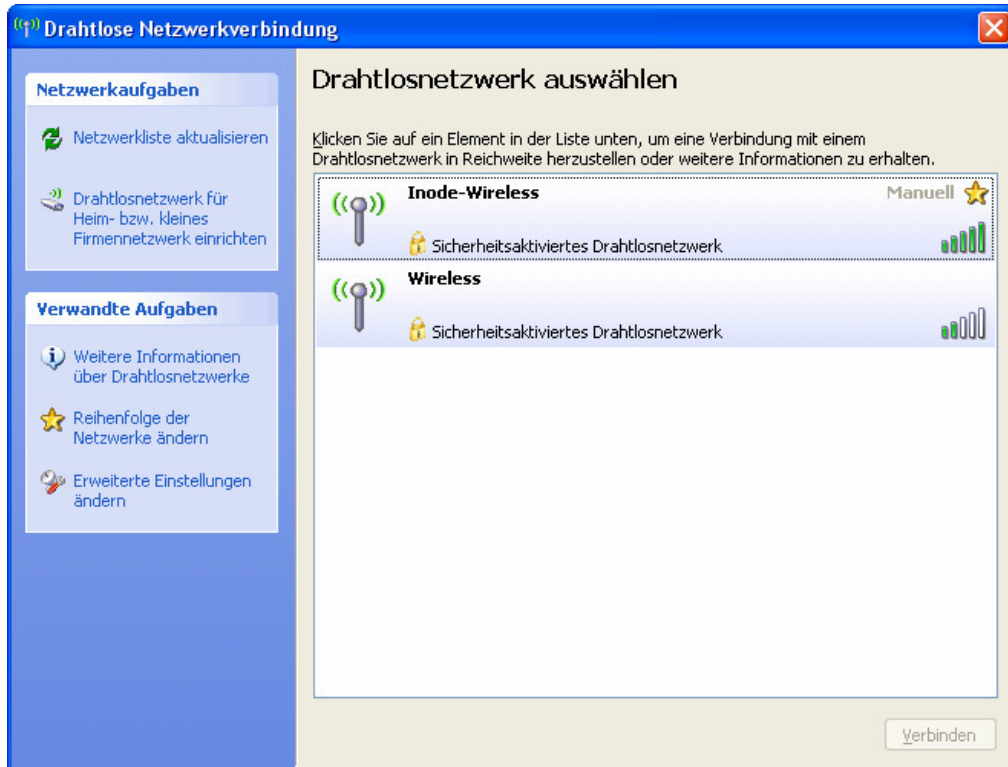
Drahtlose Netzwerkverbindung

Netzwerkaufgaben

Netzwerkliste aktualisieren

Drahtlosnetzwerk für Heim- bzw. kleines Firmennetzwerk einrichten

Verwandte Aufgaben

Weitere Informationen über Drahtlosnetzwerke

Reihenfolge der Netzwerke ändern

Erweiterte Einstellungen ändern

Drahtlosnetzwerk auswählen

Klicken Sie auf ein Element in der Liste unten, um eine Verbindung mit einem Drahtlosnetzwerk in Reichweite herzustellen oder weitere Informationen zu erhalten.

Inode-Wireless

Manuell

Sicherheitsaktiviertes Drahtlosnetzwerk

Wireless

Sicherheitsaktiviertes Drahtlosnetzwerk

Verbinden